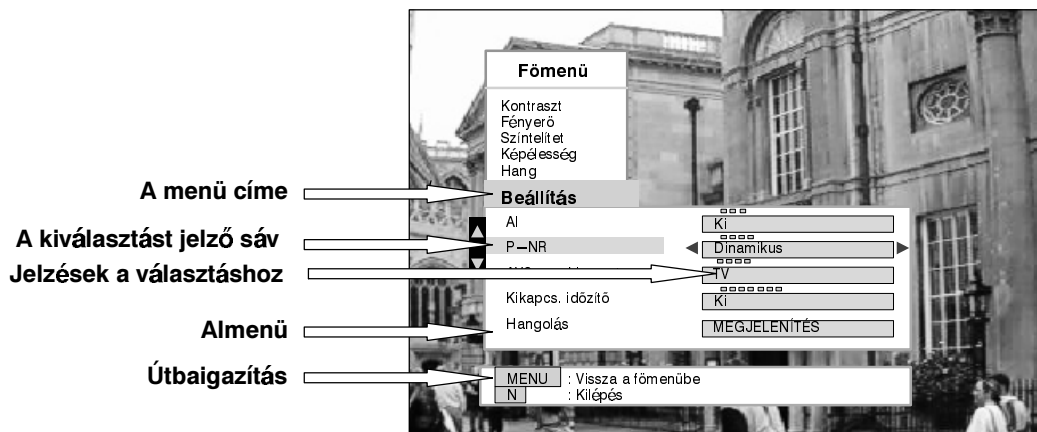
Fömenü

Kontraszt
Fényerö
Színtelitet
Képélesség
Hang

A menü címe

Beállítás

A kiválasztást jelző sáv

Jelzések a választáshoz

AI
P—NR
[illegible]
Kikapcs. időzítő
Hangolás

Ki
Dinamikus
TV
Ki
MEGJELENÍTÉS

Almenü

Útbaigazítás

MENU : Vissza a fömenübe
N : Kilépés